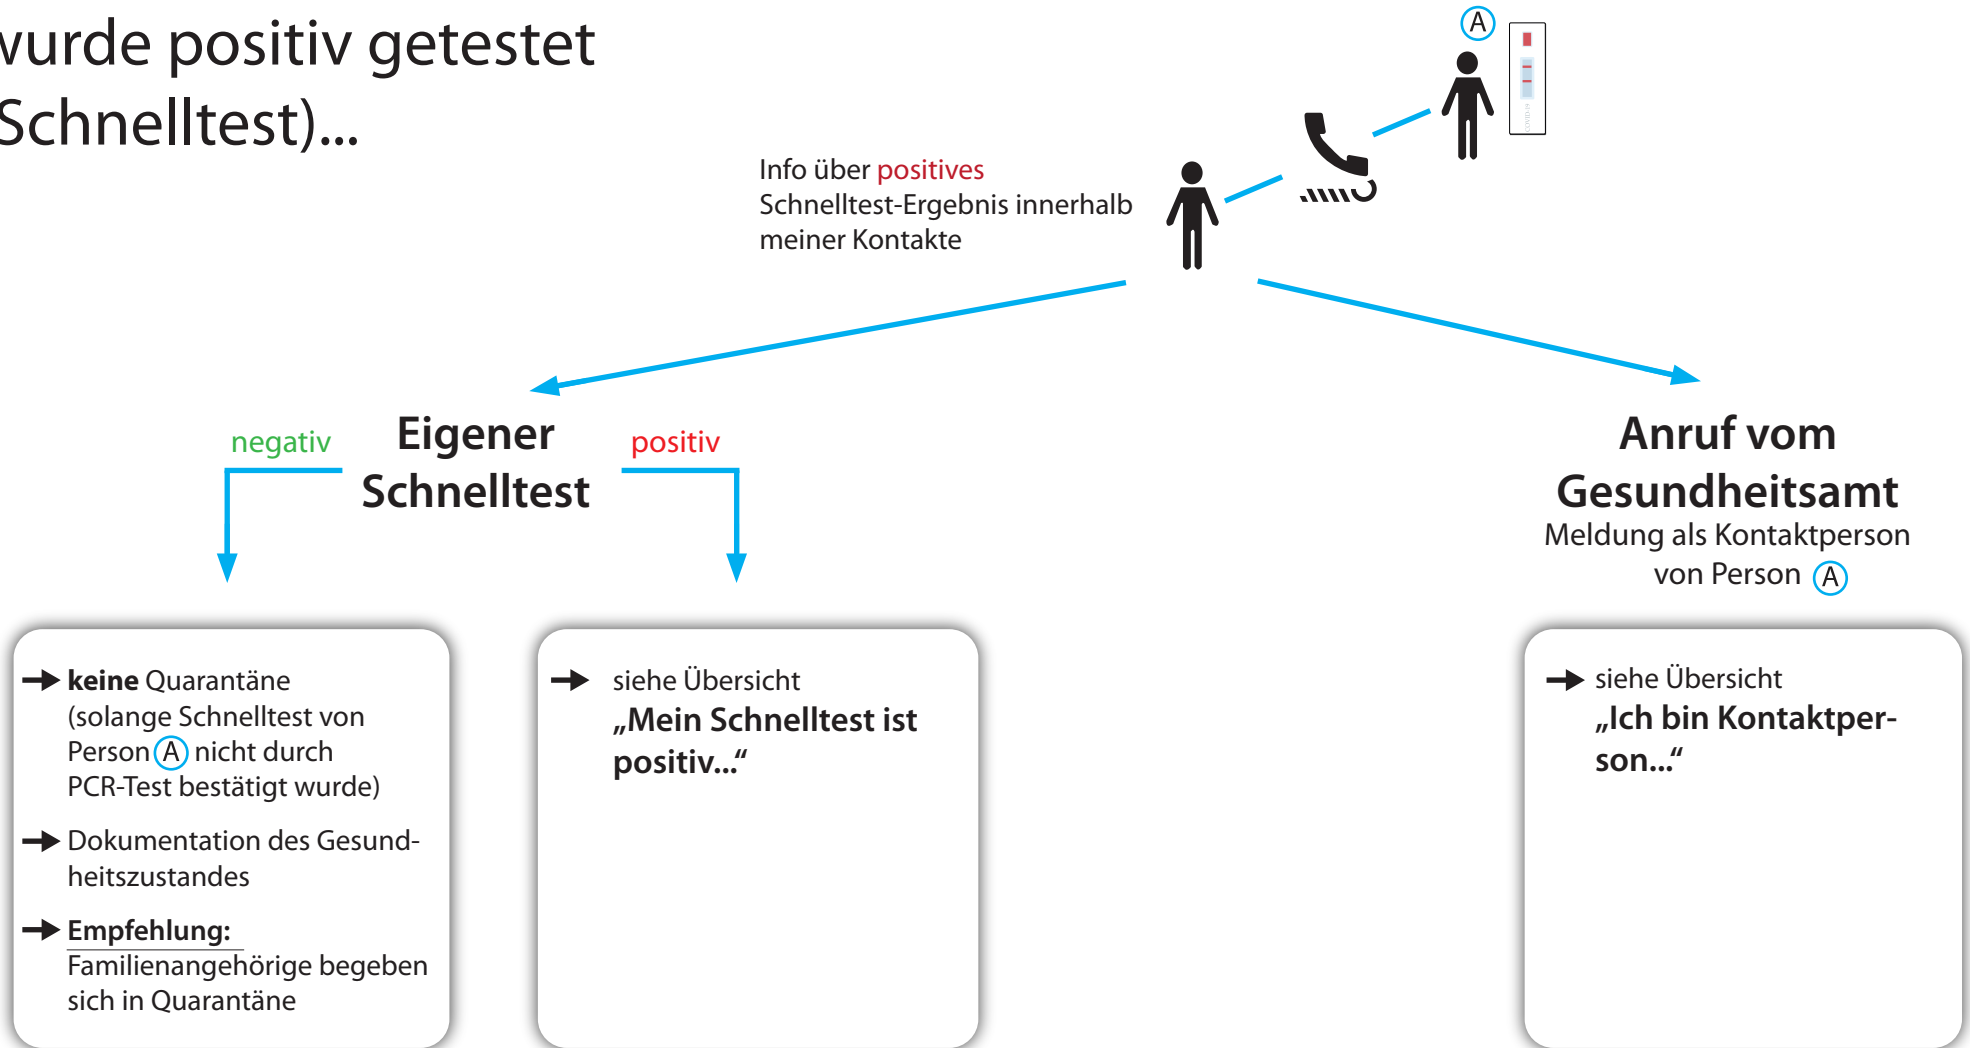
vurde positiv getestet
Schnelltest)...

A

Info über positives Schnelltest-Ergebnis innerhalb meiner Kontakte

negativ

Eigener Schnelltest

positiv

Anruf vom Gesundheitsamt
Meldung als Kontaktperson von Person A

**keine** Quarantäne (solange Schnelltest von Person A nicht durch PCR-Test bestätigt wurde)

Dokumentation des Gesundheitszustandes

**Empfehlung:**
Familienangehörige begeben sich in Quarantäne

siehe Übersicht
„Mein Schnelltest ist positiv...“

siehe Übersicht
„Ich bin Kontaktperson...“